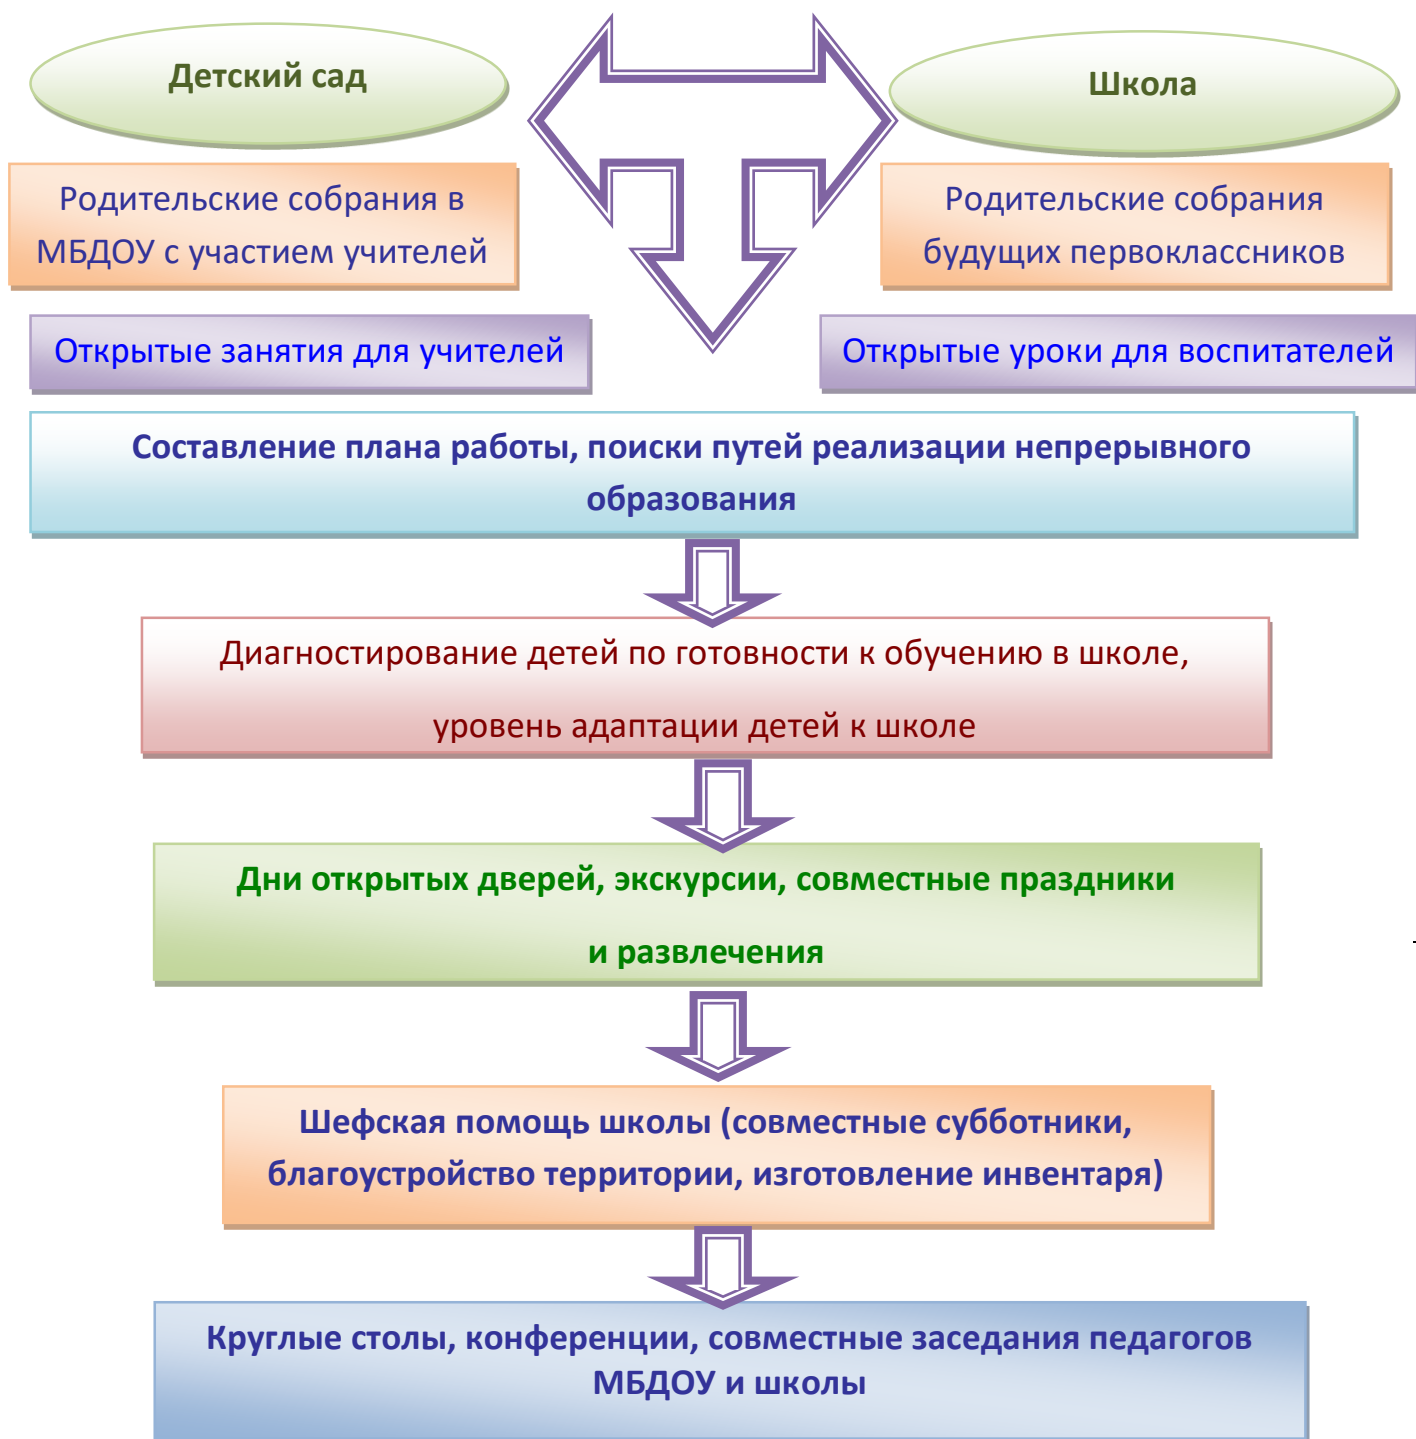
Детский сад

Школа

Родительские собрания в МБДОУ с участием учителей

Родительские собрания будущих первоклассников

Открытые занятия для учителей

Открытые уроки для воспитателей

Составление плана работы, поиски путей реализации непрерывного образования

Диагностирование детей по готовности к обучению в школе,

уровень адаптации детей к школе

Дни открытых дверей, экскурсии, совместные праздники

и развлечения

Шефская помощь школы (совместные субботники, благоустройство территории, изготовление инвентаря)

Круглые столы, конференции, совместные заседания педагогов МБДОУ и школы